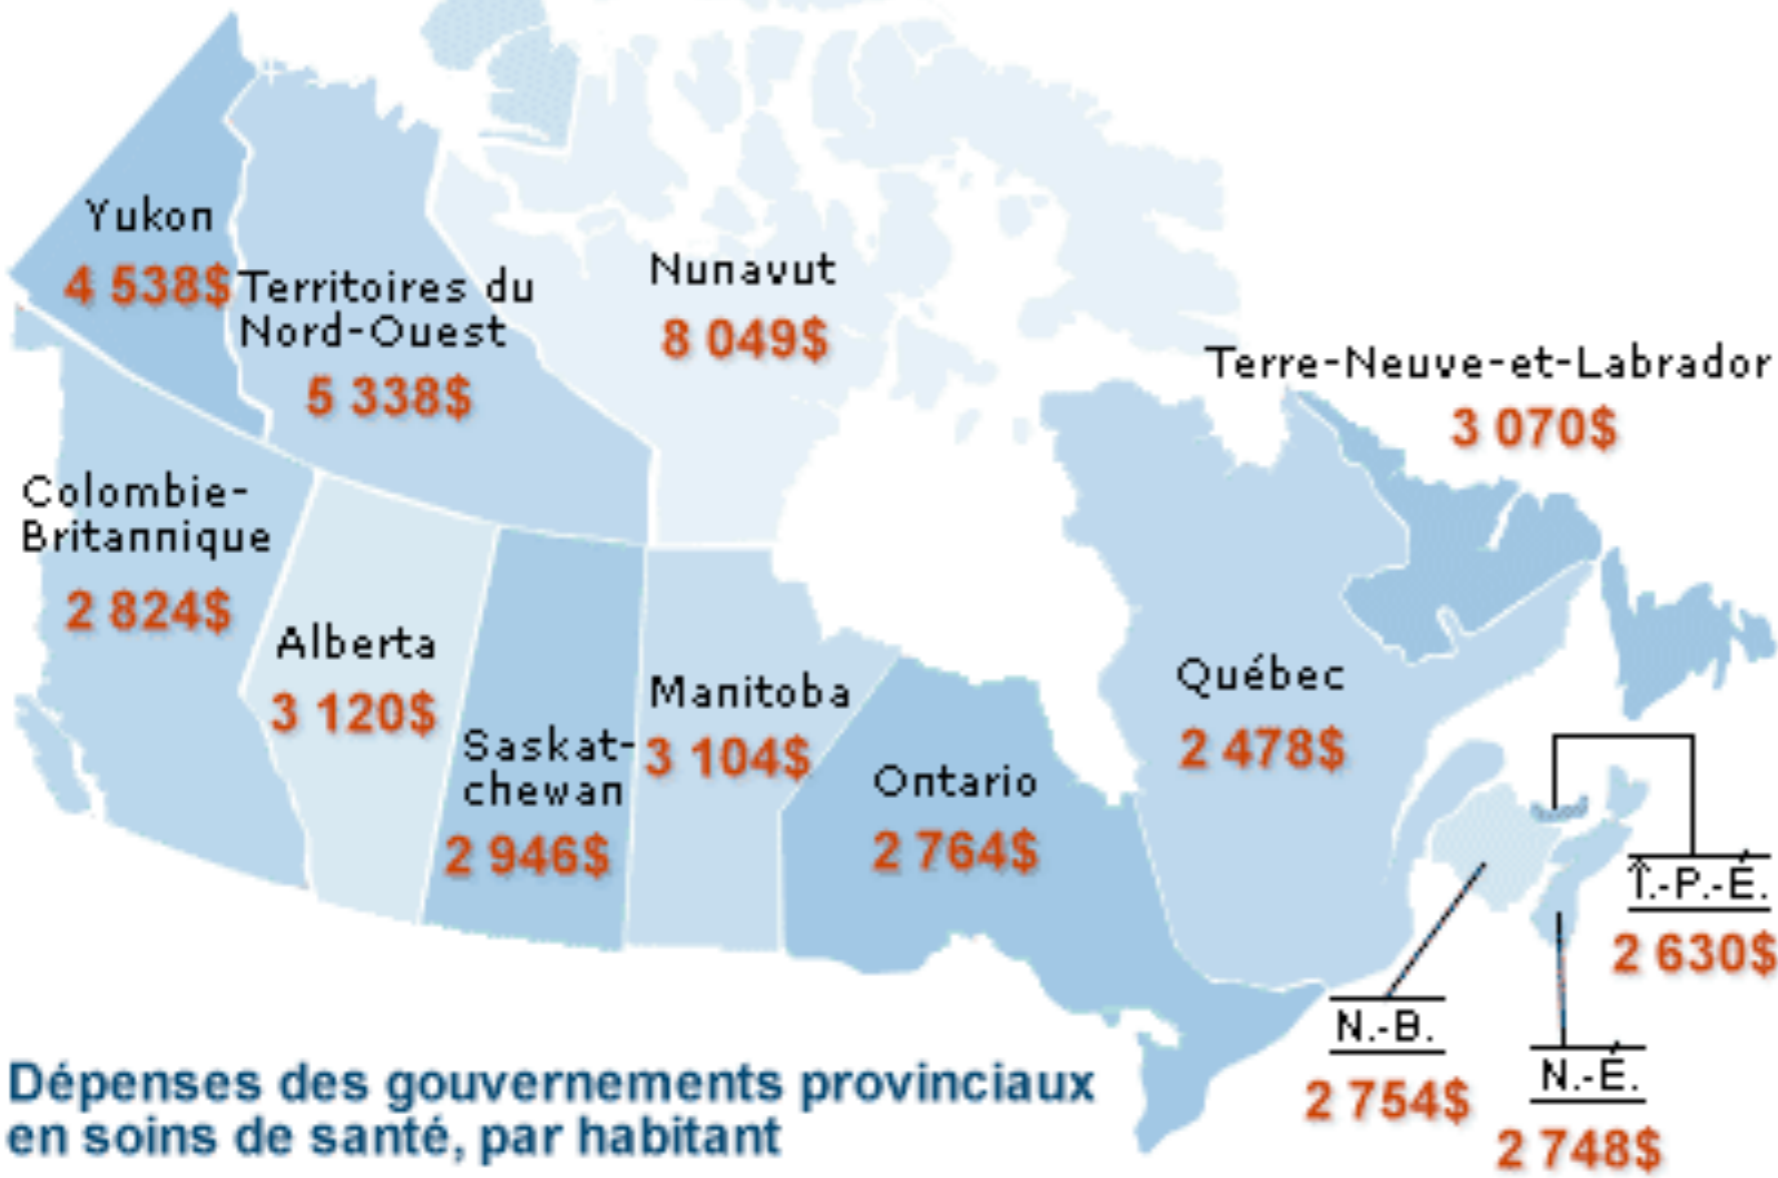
Yukon
4 538$

Territoires du Nord-Ouest
5 338$

Nunavut
8 049$

Terre-Neuve-et-Labrador
3 070$

Colombie-Britannique
2 824$

Alberta
3 120$

Saskatchewan
2 946$

Manitoba
3 104$

Ontario
2 764$

Québec
2 478$

Î.-P.-É.
2 630$

N.-B.
2 754$

N.-É.
2 748$

Dépenses des gouvernements provinciaux en soins de santé, par habitant